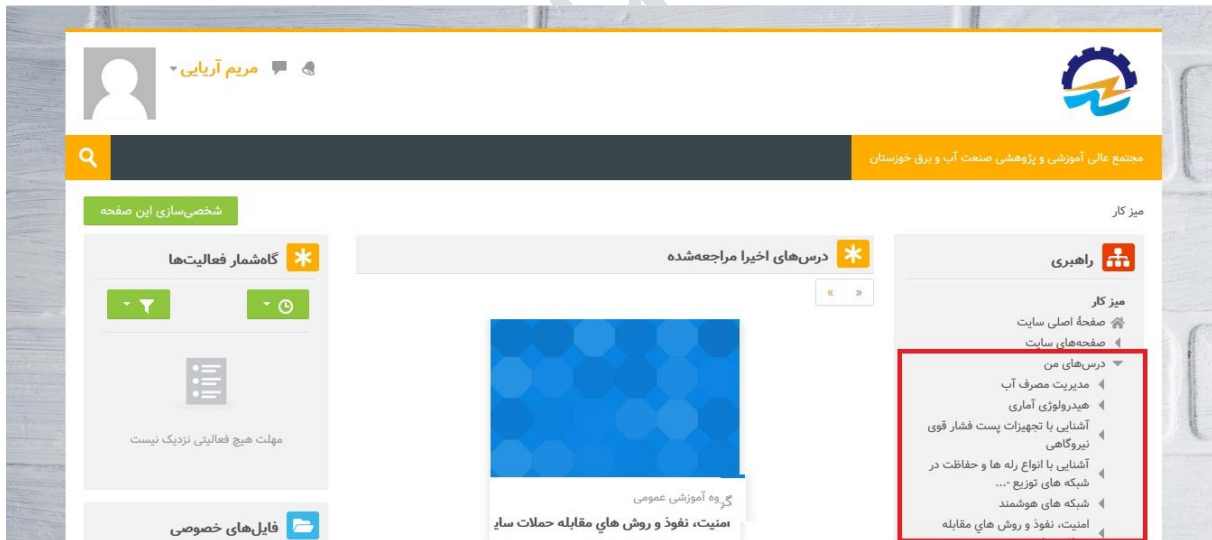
مریم آریایی

مجتمع عالی آموزشی و پژوهشی صنعت آب و برق خوزستان

میز کار

شخصی‌سازی این صفحه

راهبری

میز کار

صفحهٔ اصلی سایت

صفحه‌های سایت

درس‌های من

مدیریت مصرف آب

هیدرولوژی آماری

آشنایی با تجهیزات پست فشار قوی نیروگاهی

آشنایی با انواع رله ها و حفاظت در شبکه های توزیع ...

شبکه های هوشمند

امنیت، نفوذ و روش هاي مقابله

درس‌های اخیرا مراجعه‌شده

« »

گروه آموزشی عمومی

امنیت، نفوذ و روش هاي مقابله حملات ساي

گاه‌شمار فعالیت‌ها

مهلت هیچ فعالیتی نزدیک نیست

فایل‌های خصوصی